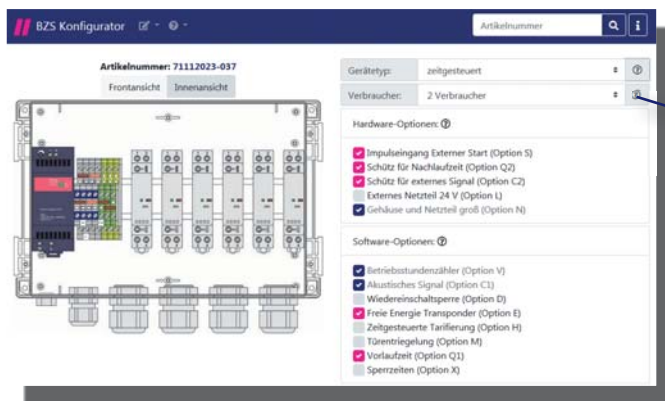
BZS Konfigurator

Artikelnummer

Artikelnummer: 71112023-037

Frontansicht Innenansicht

Gerätetyp: zeitgesteuert

Verbraucher: 2 Verbraucher

Hardware-Optionen:

Impulseingang Externer Start (Option S)
Schütz für Nachlaufzeit (Option Q2)
Schütz für externes Signal (Option C2)
Externes Netzteil 24 V (Option L)
Gehäuse und Netzteil groß (Option N)

Software-Optionen:

Betriebsstundenzähler (Option V)
Akustisches Signal (Option C1)
Wiedereinschaltsperre (Option D)
Freie Energie Transponder (Option E)
Zeitgesteuerte Tarifierung (Option H)
Türentriegelung (Option M)
Vorlaufzeit (Option Q1)
Sperrzeiten (Option X)